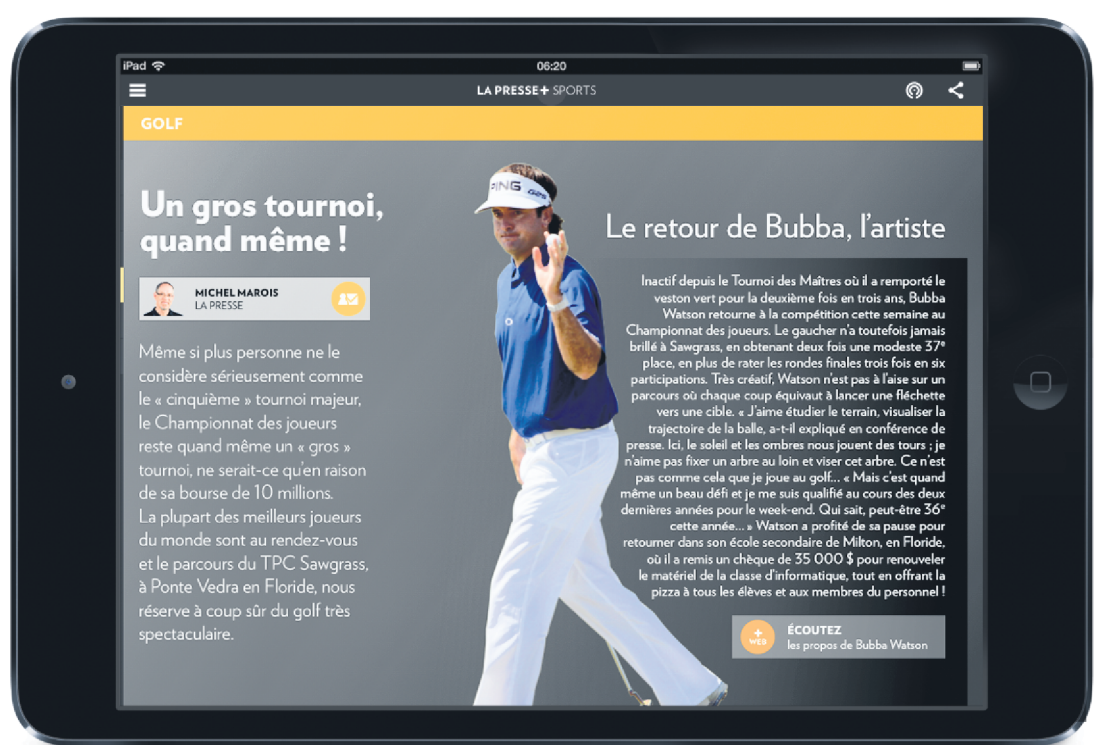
iPad

06:20

LA PRESSE+ SPORTS

GOLF

Un gros tournoi, quand même !

MICHEL MAROIS
LA PRESSE

Même si plus personne ne le considère sérieusement comme le « cinquième » tournoi majeur, le Championnat des joueurs reste quand même un « gros » tournoi, ne serait-ce qu'en raison de sa bourse de 10 millions. La plupart des meilleurs joueurs du monde sont au rendez-vous et le parcours du TPC Sawgrass, à Ponte Vedra en Floride, nous réserve à coup sûr du golf très spectaculaire.

PING

Le retour de Bubba, l'artiste

Inactif depuis le Tournoi des Maîtres où il a remporté le veston vert pour la deuxième fois en trois ans, Bubba Watson retourne à la compétition cette semaine au Championnat des joueurs. Le gaucher n'a toutefois jamais brillé à Sawgrass, en obtenant deux fois une modeste 37e place, en plus de rater les rondes finales trois fois en six participations. Très créatif, Watson n'est pas à l'aise sur un parcours où chaque coup équivaut à lancer une fléchette vers une cible. « J'aime étudier le terrain, visualiser la trajectoire de la balle, a-t-il expliqué en conférence de presse. Ici, le soleil et les ombres nous jouent des tours ; je n'aime pas fixer un arbre au loin et viser cet arbre. Ce n'est pas comme cela que je joue au golf… « Mais c'est quand même un beau défi et je me suis qualifié au cours des deux dernières années pour le week-end. Qui sait, peut-être 36e cette année… » Watson a profité de sa pause pour retourner dans son école secondaire de Milton, en Floride, où il a remis un chèque de 35 000 $ pour renouveler le matériel de la classe d'informatique, tout en offrant la pizza à tous les élèves et aux membres du personnel !

+ WEB
ÉCOUTEZ
les propos de Bubba Watson